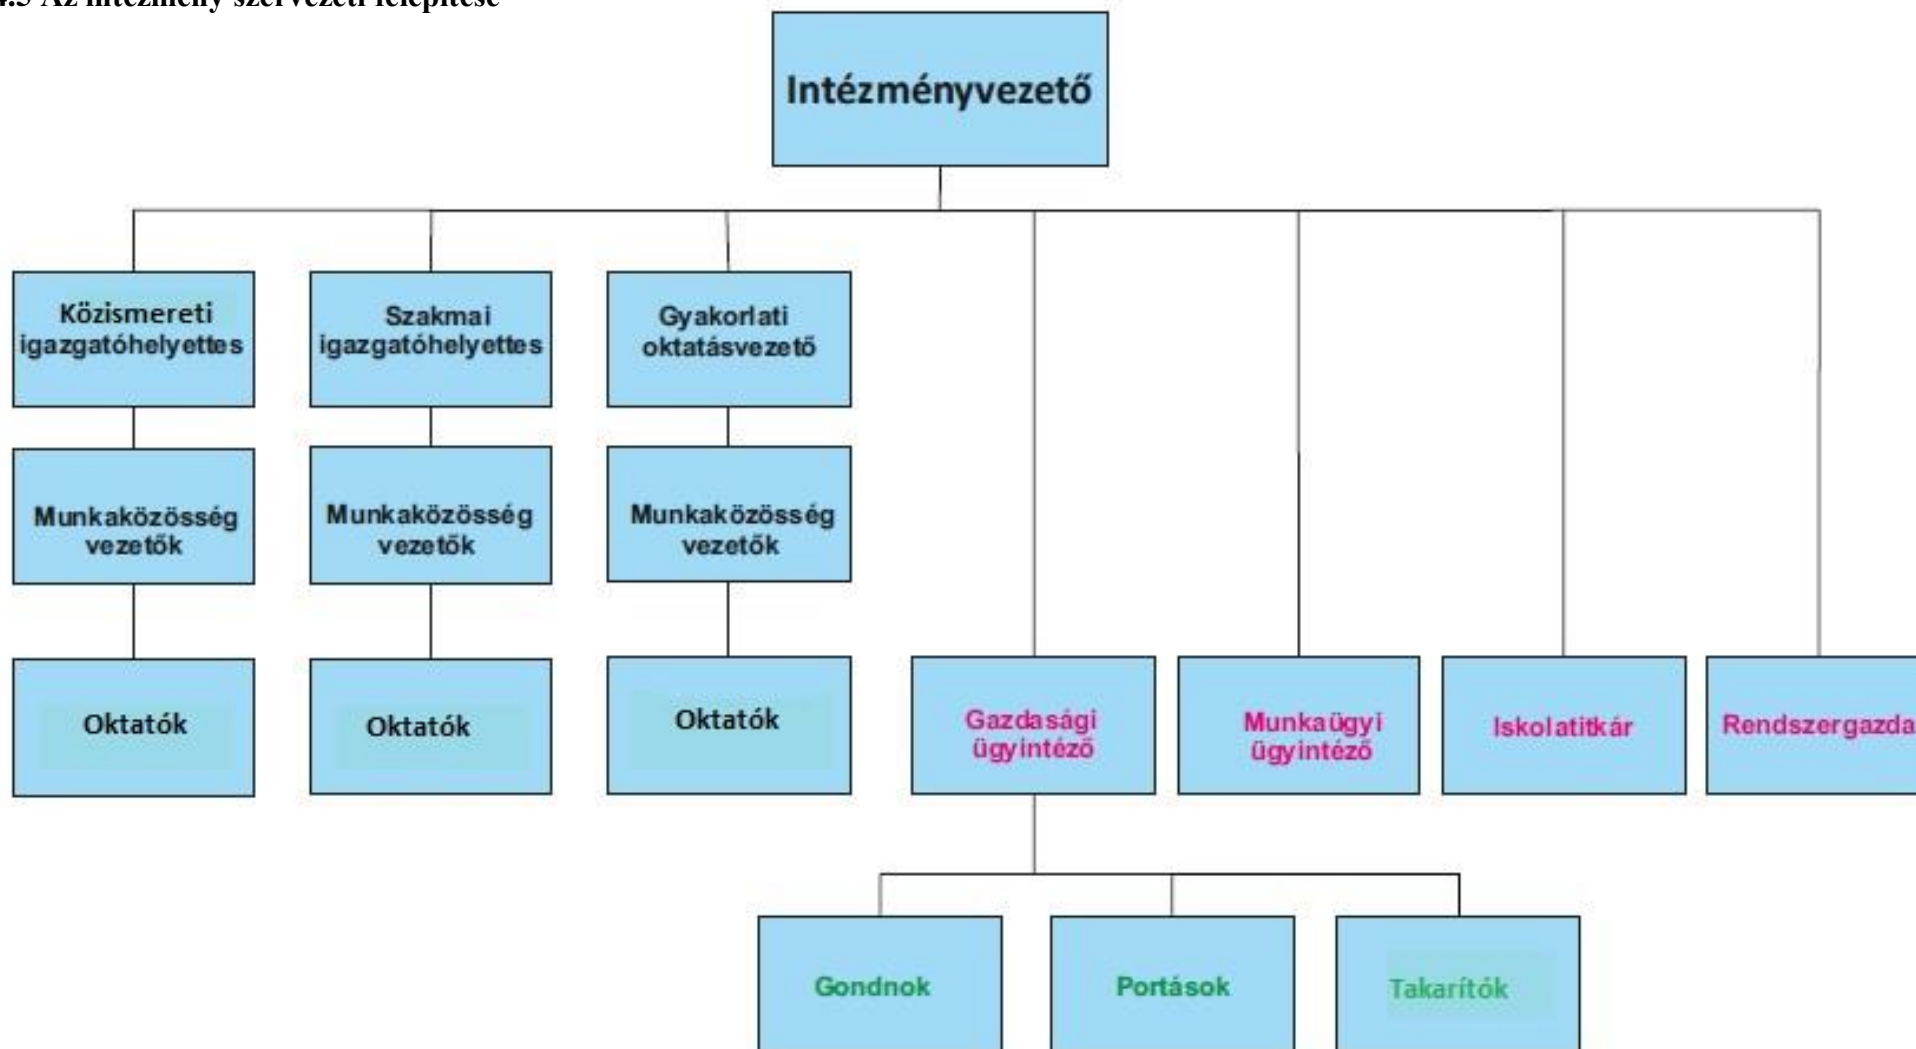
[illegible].5 Az intézmény szervezeti felépítése

Intézményvezető

Közismereti igazgatóhelyettes

Szakmai igazgatóhelyettes

Gyakorlati oktatásvezető

Munkaközösség vezetők

Munkaközösség vezetők

Munkaközösség vezetők

Oktatók

Oktatók

Oktatók

Gazdasági ügyintéző

Munkaügyi ügyintéző

Iskolatitkár

Rendszergazda

Gondnok

Portások

Takarítók